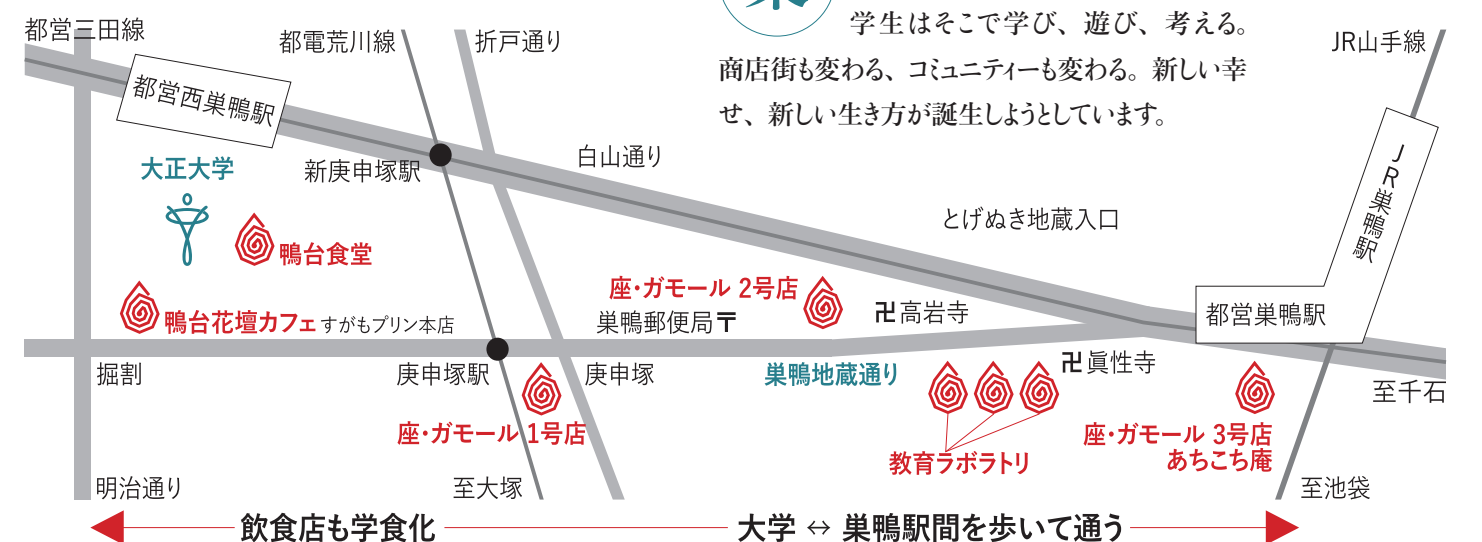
学生はそこで学び、遊び、考える。
商店街も変わる、コミュニティーも変わる。新しい幸せ、新しい生き方が誕生しようとしています。

都営三田線
都電荒川線
折戸通り
JR山手線
都営西巣鴨駅
新庚申塚駅
白山通り
JR巣鴨駅
大正大学
鴨台食堂
とげぬき地蔵入口
座・ガモール 2号店
鴨台花壇カフェ すがもプリン本店
巣鴨郵便局 〒
卍 高岩寺
都営巣鴨駅
掘割
庚申塚駅
庚申塚
巣鴨地蔵通り
卍 眞性寺
至千石
座・ガモール 1号店
座・ガモール 3号店 あちこち庵
教育ラボラトリ
明治通り
至大塚
至池袋
飲食店も学食化
大学 ↔ 巣鴨駅間を歩いて通う